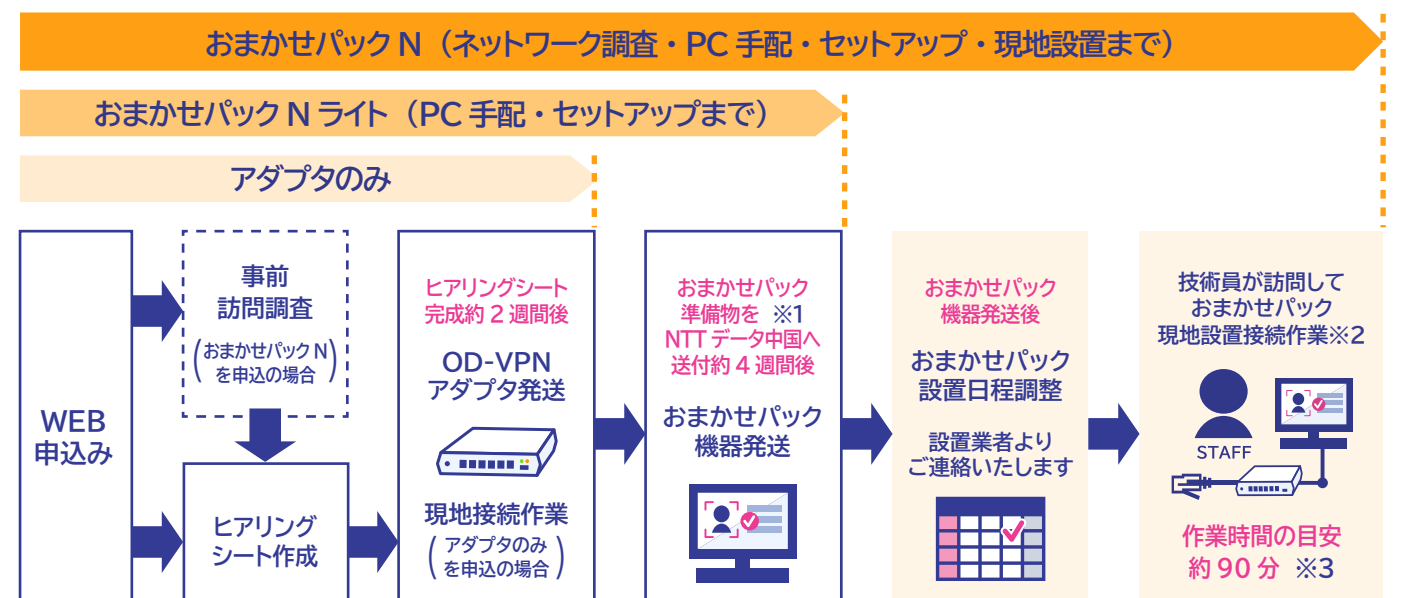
おまかせパック N（ネットワーク調査・PC 手配・セットアップ・現地設置まで）

おまかせパック N ライト（PC 手配・セットアップまで）

アダプタのみ

WEB
申込み

事前
訪問調査
（おまかせパック N を申込の場合）

ヒアリング
シート作成

ヒアリングシート
完成約 2 週間後

OD-VPN
アダプタ発送

現地接続作業
（アダプタのみ
を申込の場合）

おまかせパック
準備物を ※1
NTT データ中国へ
送付約 4 週間後

おまかせパック
機器発送

おまかせパック
機器発送後

おまかせパック
設置日程調整

設置業者より
ご連絡いたします

技術員が訪問して
おまかせパック
現地設置接続作業※2

STAFF

作業時間の目安
約 90 分 ※3